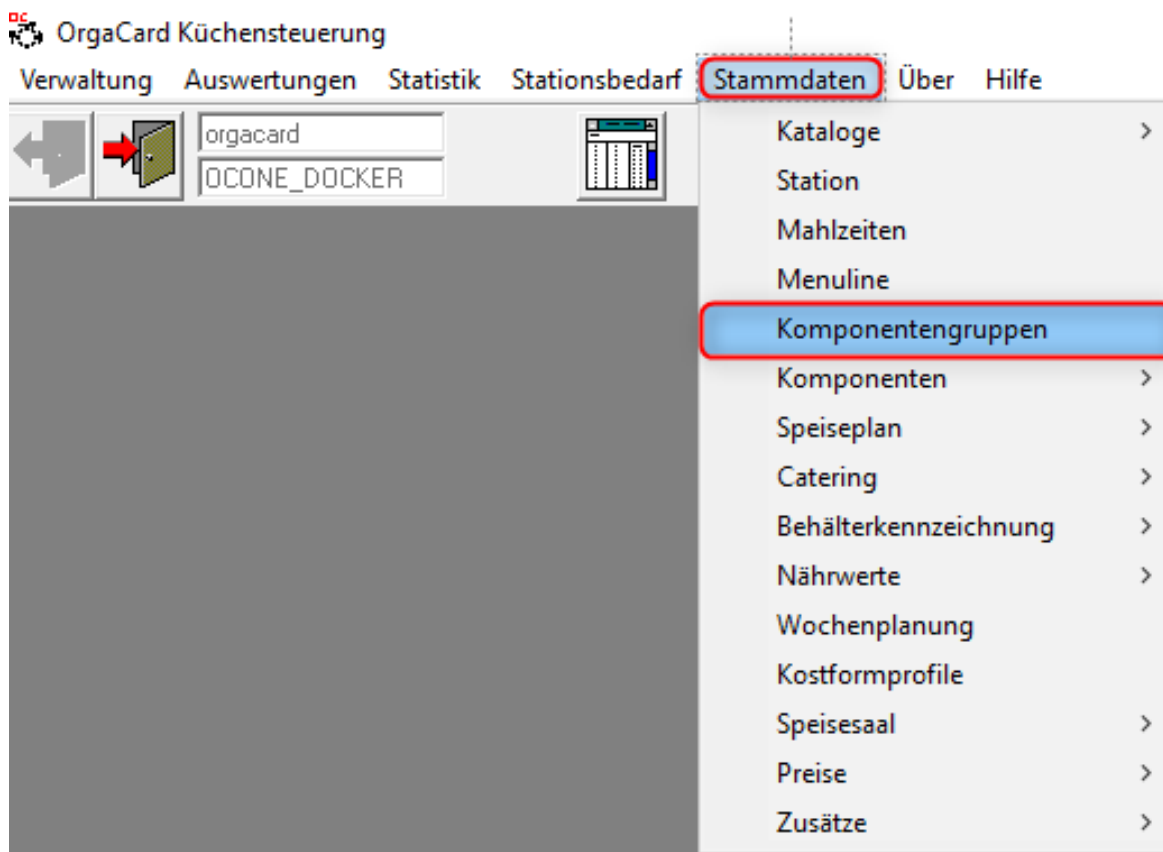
OrgaCard Küchensteuerung

Verwaltung Auswertungen Statistik Stationsbedarf Stammdaten Über Hilfe

orgacard
OCONE_DOCKER

Kataloge >
Station
Mahlzeiten
Menuline
Komponentengruppen
Komponenten >
Speiseplan >
Catering >
Behälterkennzeichnung >
Nährwerte >
Wochenplanung
Kostformprofile
Speisesaal >
Preise >
Zusätze >